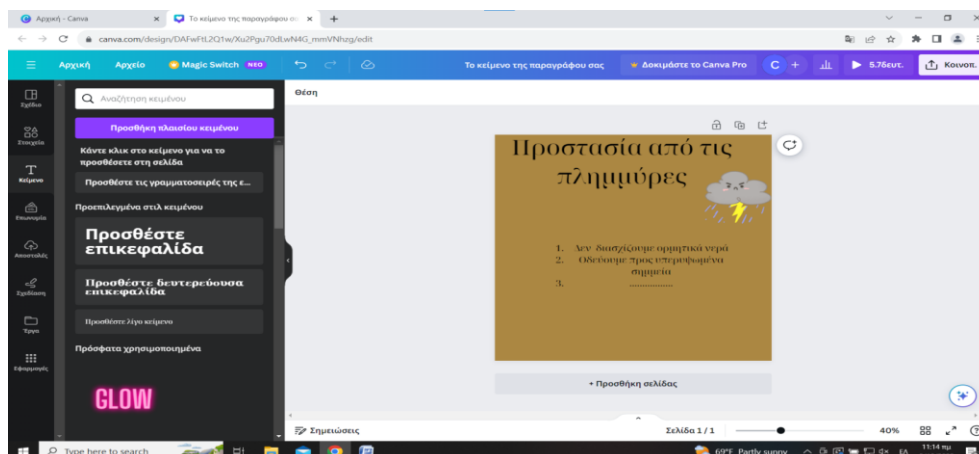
Αρχική - Canva
Το κείμενο της παραγράφου σ
canva.com/design/DAFwFtL2Q1w/Xu2Pgu70dLwN4G_mmVNhzg/edit

Αρχική Αρχείο Magic Switch NEO

Το κείμενο της παραγράφου σας
Δοκιμάστε το Canva Pro
5.76ευτ.
Κοινοπ.

Σχέδιο
Στοιχεία
Κείμενο
Επωνυμία
Ανεβάσεις
Σχεδίαση
Έργα
Εφαρμογές

Αναζήτηση κειμένου
Προσθήκη πλαισίου κειμένου
Κάντε κλικ στο κείμενο για να το προσθέσετε στη σελίδα
Προσθέστε τις γραμματοσειρές της ε...
Προεπιλεγμένα στιλ κειμένου
Προσθέστε επικεφαλίδα
Προσθέστε δευτερεύουσα επικεφαλίδα
Προσθέστε λίγο κείμενο
Πρόσφατα χρησιμοποιημένα
GLOW

Θέση

Προστασία από τις πλημμύρες

1. Δεν διασχίζουμε ορμητικά νερά
2. Οδεύουμε προς υπερυψωμένα σημεία
3. ..............

+ Προσθήκη σελίδας

Σημειώσεις
Σελίδα 1 / 1
40%

Type here to search
69°F Partly sunny
11:14 πμ